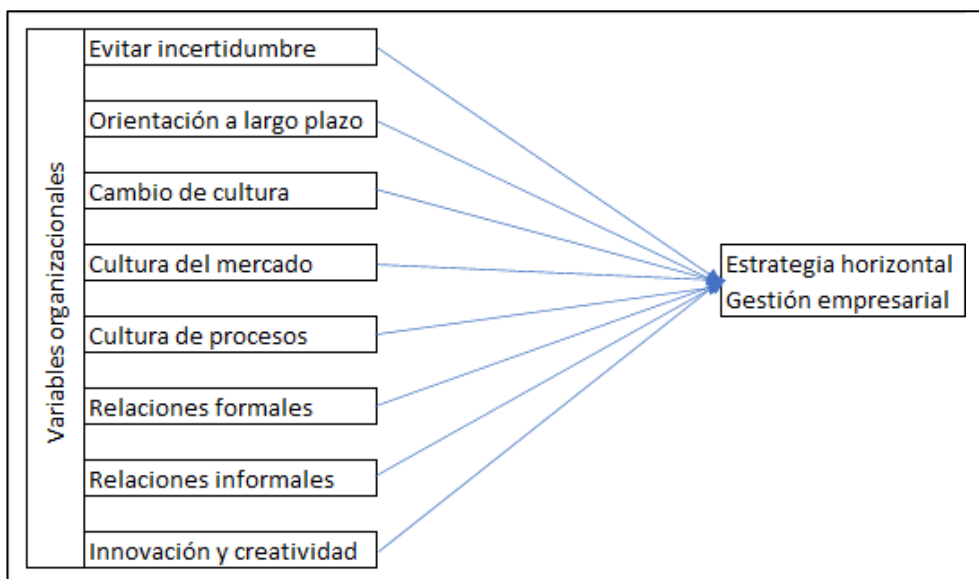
Variables organizacionales

Evitar incertidumbre

Orientación a largo plazo

Cambio de cultura

Cultura del mercado

Cultura de procesos

Relaciones formales

Relaciones informales

Innovación y creatividad

Estrategia horizontal
Gestión empresarial